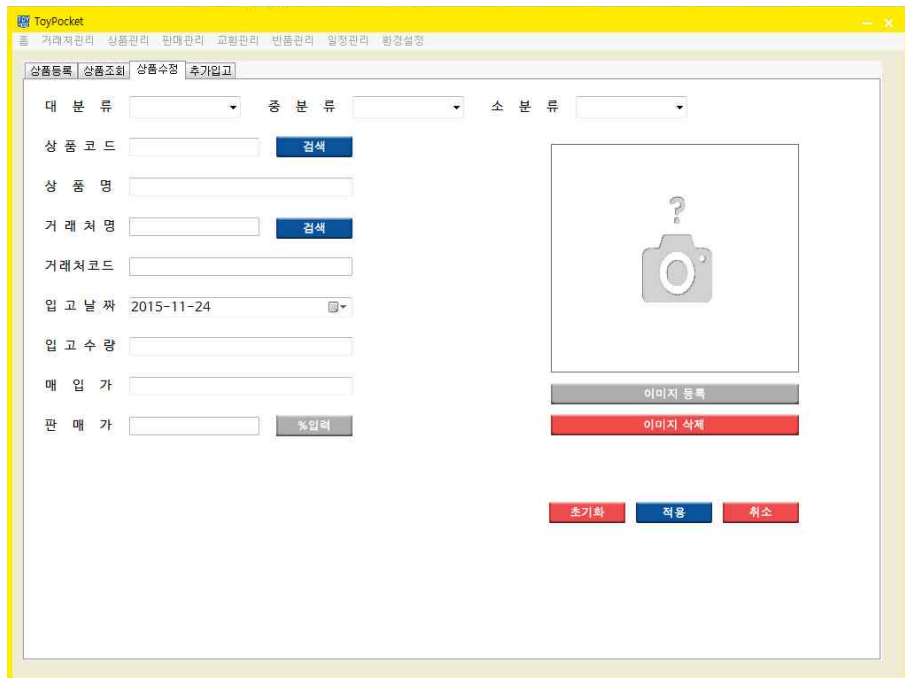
ToyPocket

홈 거래처관리 상품관리 판매관리 교환관리 반품관리 일정관리 환경설정

상품등록 상품조회 상품수정 추가입고

대 분 류
중 분 류
소 분 류

상 품 코 드
검색

상 품 명

거 래 처 명
검색

거래처코드

입 고 날 짜 2015-11-24

입 고 수 량

매 입 가

판 매 가
%입력

?

이미지 등록
이미지 삭제

초기화
적용
취소